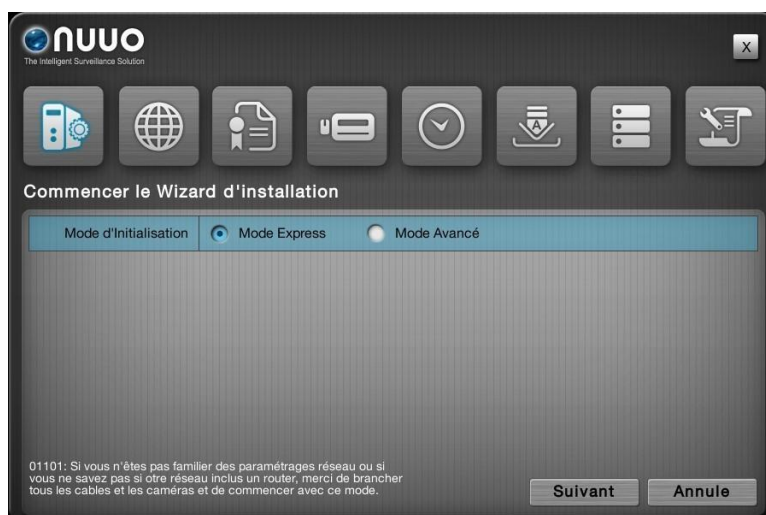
NUUO
The Intelligent Surveillance Solution

X

Commencer le Wizard d'installation

Mode d'Initialisation | Mode Express | Mode Avancé

01101: Si vous n'êtes pas familier des paramétrages réseau ou si vous ne savez pas si otre réseau inclus un router, merci de brancher tous les cables et les caméras et de commencer avec ce mode.

Suivant

Annule